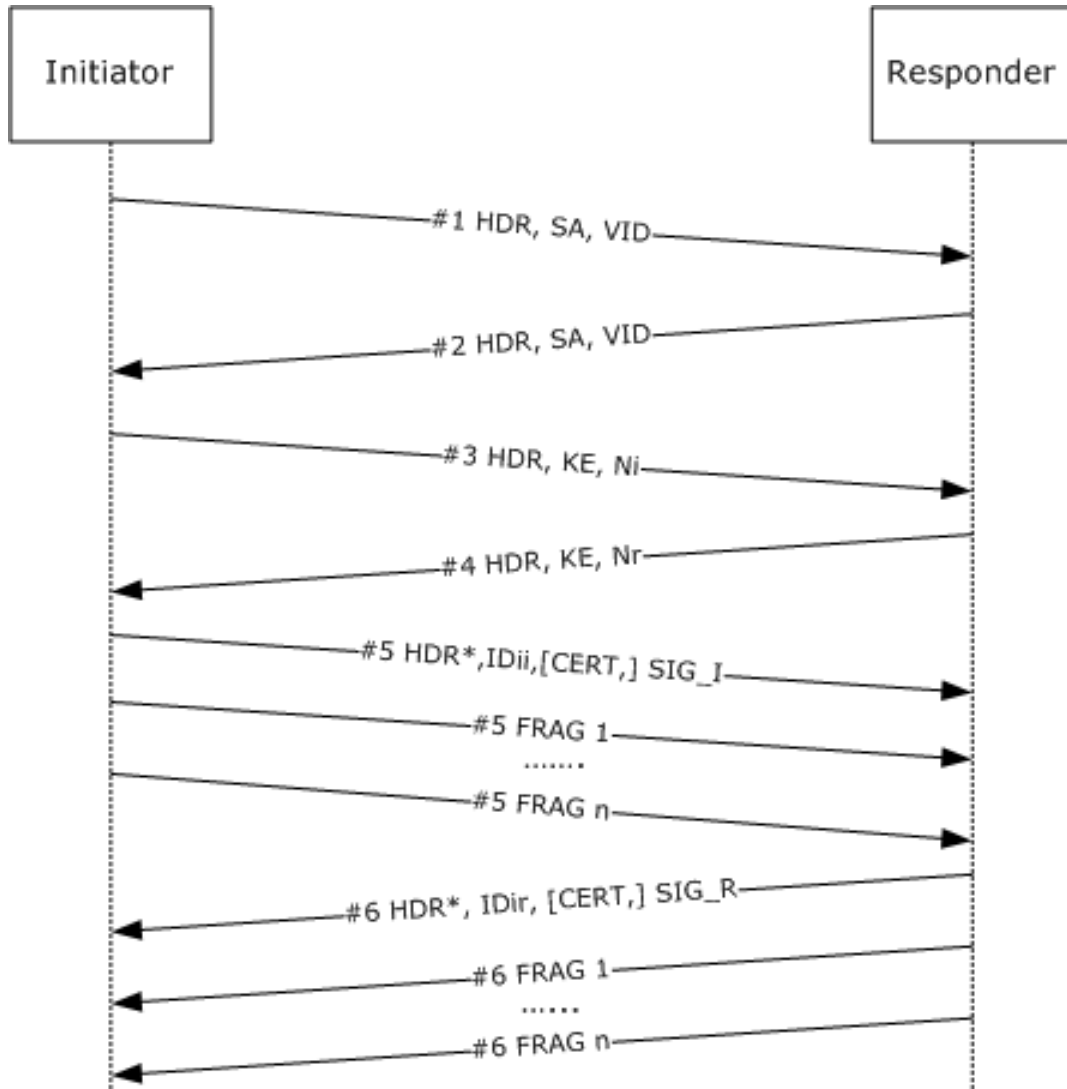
Initiator

Responder

#1 HDR, SA, VID

#2 HDR, SA, VID

#3 HDR, KE, Ni

#4 HDR, KE, Nr

#5 HDR*,IDii,[CERT,] SIG_I

#5 FRAG 1

.......

#5 FRAG n

#6 HDR*, IDir, [CERT,] SIG_R

#6 FRAG 1

......

#6 FRAG n